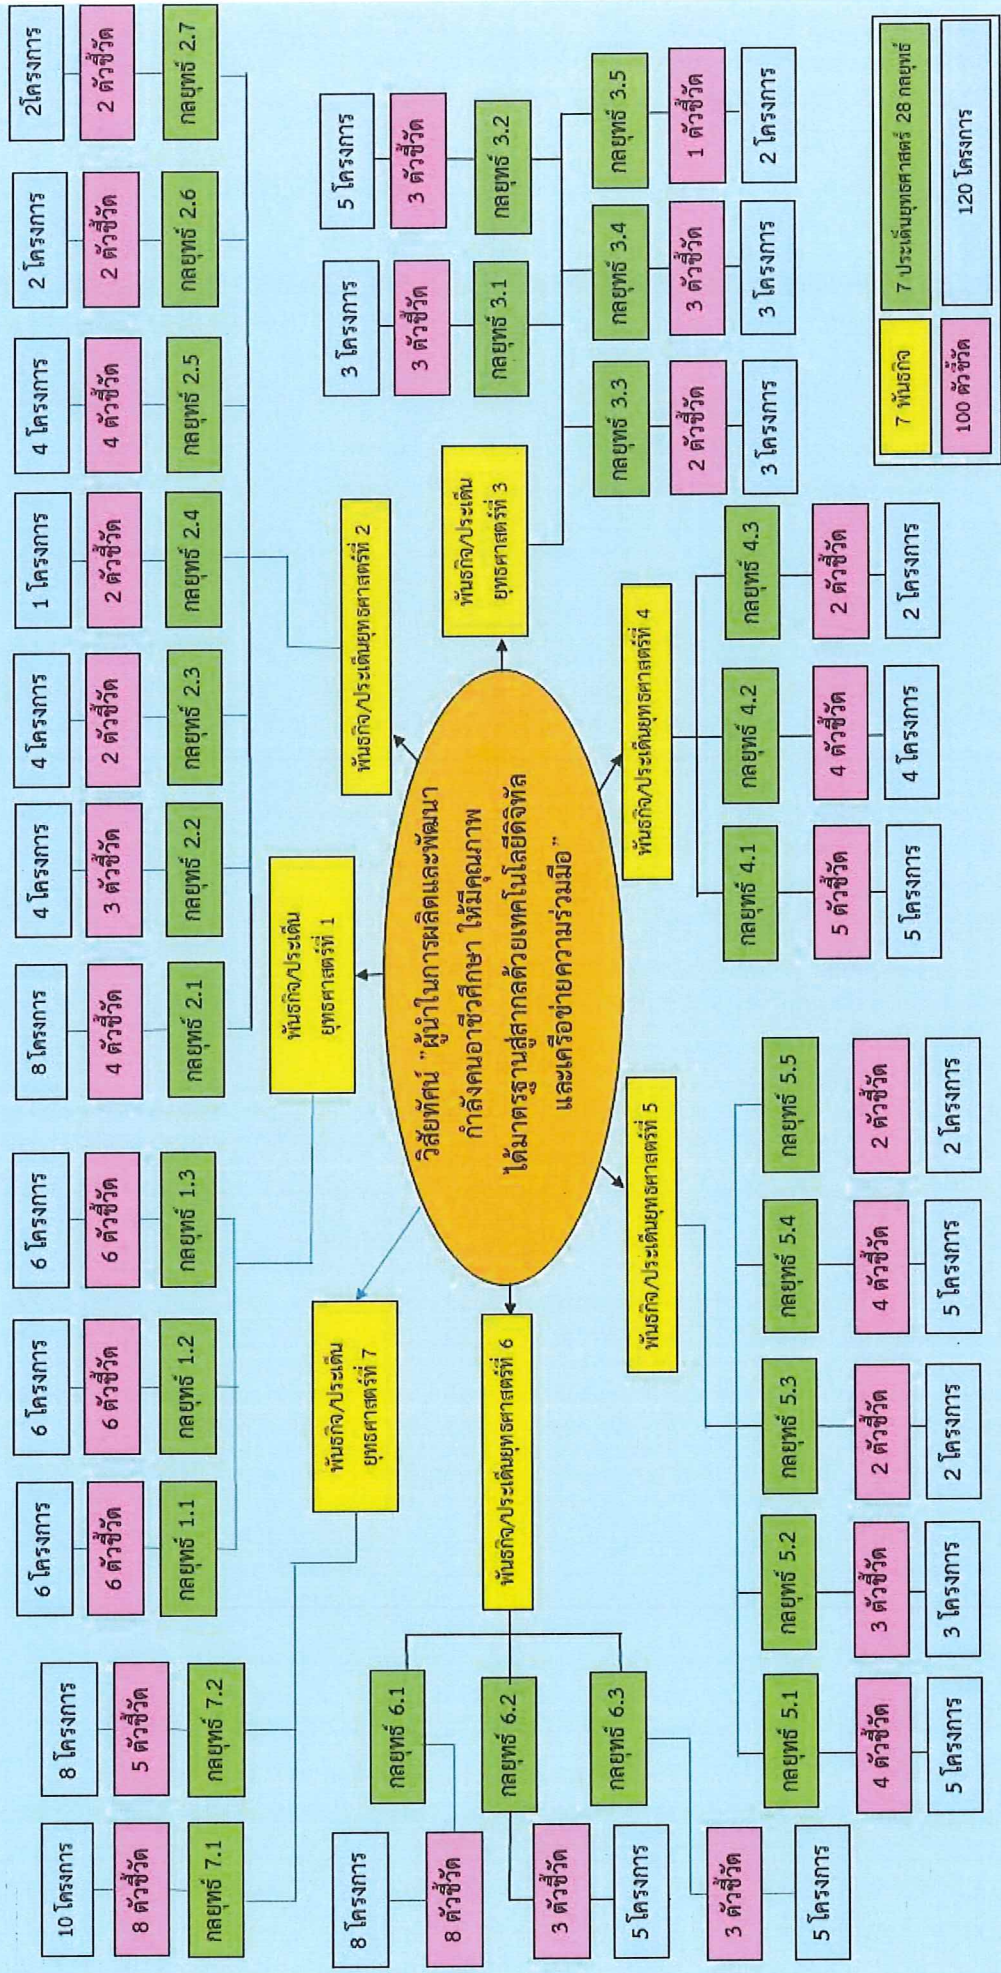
วิสัยทัศน์ "ผู้นำในการผลิตและพัฒนากำลังคนอาชีวศึกษา ให้มีคุณภาพได้มาตรฐานสู่สากลด้วยเทคโนโลยีดิจิทัลและเครือข่ายความร่วมมือ"

พันธกิจ/ประเด็นยุทธศาสตร์ที่ 1

กลยุทธ์ 1.1
6 ตัวชี้วัด
6 โครงการ

กลยุทธ์ 1.2
6 ตัวชี้วัด
6 โครงการ

กลยุทธ์ 1.3
6 ตัวชี้วัด
6 โครงการ

พันธกิจ/ประเด็นยุทธศาสตร์ที่ 2

กลยุทธ์ 2.1
4 ตัวชี้วัด
8 โครงการ

กลยุทธ์ 2.2
3 ตัวชี้วัด
4 โครงการ

กลยุทธ์ 2.3
2 ตัวชี้วัด
4 โครงการ

กลยุทธ์ 2.4
2 ตัวชี้วัด
1 โครงการ

กลยุทธ์ 2.5
4 ตัวชี้วัด
4 โครงการ

กลยุทธ์ 2.6
2 ตัวชี้วัด
2 โครงการ

กลยุทธ์ 2.7
2 ตัวชี้วัด
2โครงการ

พันธกิจ/ประเด็นยุทธศาสตร์ที่ 3

กลยุทธ์ 3.1
3 ตัวชี้วัด
3 โครงการ

กลยุทธ์ 3.2
3 ตัวชี้วัด
5 โครงการ

กลยุทธ์ 3.3
2 ตัวชี้วัด
3 โครงการ

กลยุทธ์ 3.4
3 ตัวชี้วัด
3 โครงการ

กลยุทธ์ 3.5
1 ตัวชี้วัด
2 โครงการ

พันธกิจ/ประเด็นยุทธศาสตร์ที่ 4

กลยุทธ์ 4.1
5 ตัวชี้วัด
5 โครงการ

กลยุทธ์ 4.2
4 ตัวชี้วัด
4 โครงการ

กลยุทธ์ 4.3
2 ตัวชี้วัด
2 โครงการ

พันธกิจ/ประเด็นยุทธศาสตร์ที่ 5

กลยุทธ์ 5.1
4 ตัวชี้วัด
5 โครงการ

กลยุทธ์ 5.2
3 ตัวชี้วัด
3 โครงการ

กลยุทธ์ 5.3
2 ตัวชี้วัด
2 โครงการ

กลยุทธ์ 5.4
4 ตัวชี้วัด
5 โครงการ

กลยุทธ์ 5.5
2 ตัวชี้วัด
2 โครงการ

พันธกิจ/ประเด็นยุทธศาสตร์ที่ 6

กลยุทธ์ 6.1
8 ตัวชี้วัด
8 โครงการ

กลยุทธ์ 6.2
3 ตัวชี้วัด
5 โครงการ

กลยุทธ์ 6.3
3 ตัวชี้วัด
5 โครงการ

พันธกิจ/ประเด็นยุทธศาสตร์ที่ 7

กลยุทธ์ 7.1
8 ตัวชี้วัด
10 โครงการ

กลยุทธ์ 7.2
5 ตัวชี้วัด
8 โครงการ

7 พันธกิจ
7 ประเด็นยุทธศาสตร์ 28 กลยุทธ์
100 ตัวชี้วัด
120 โครงการ